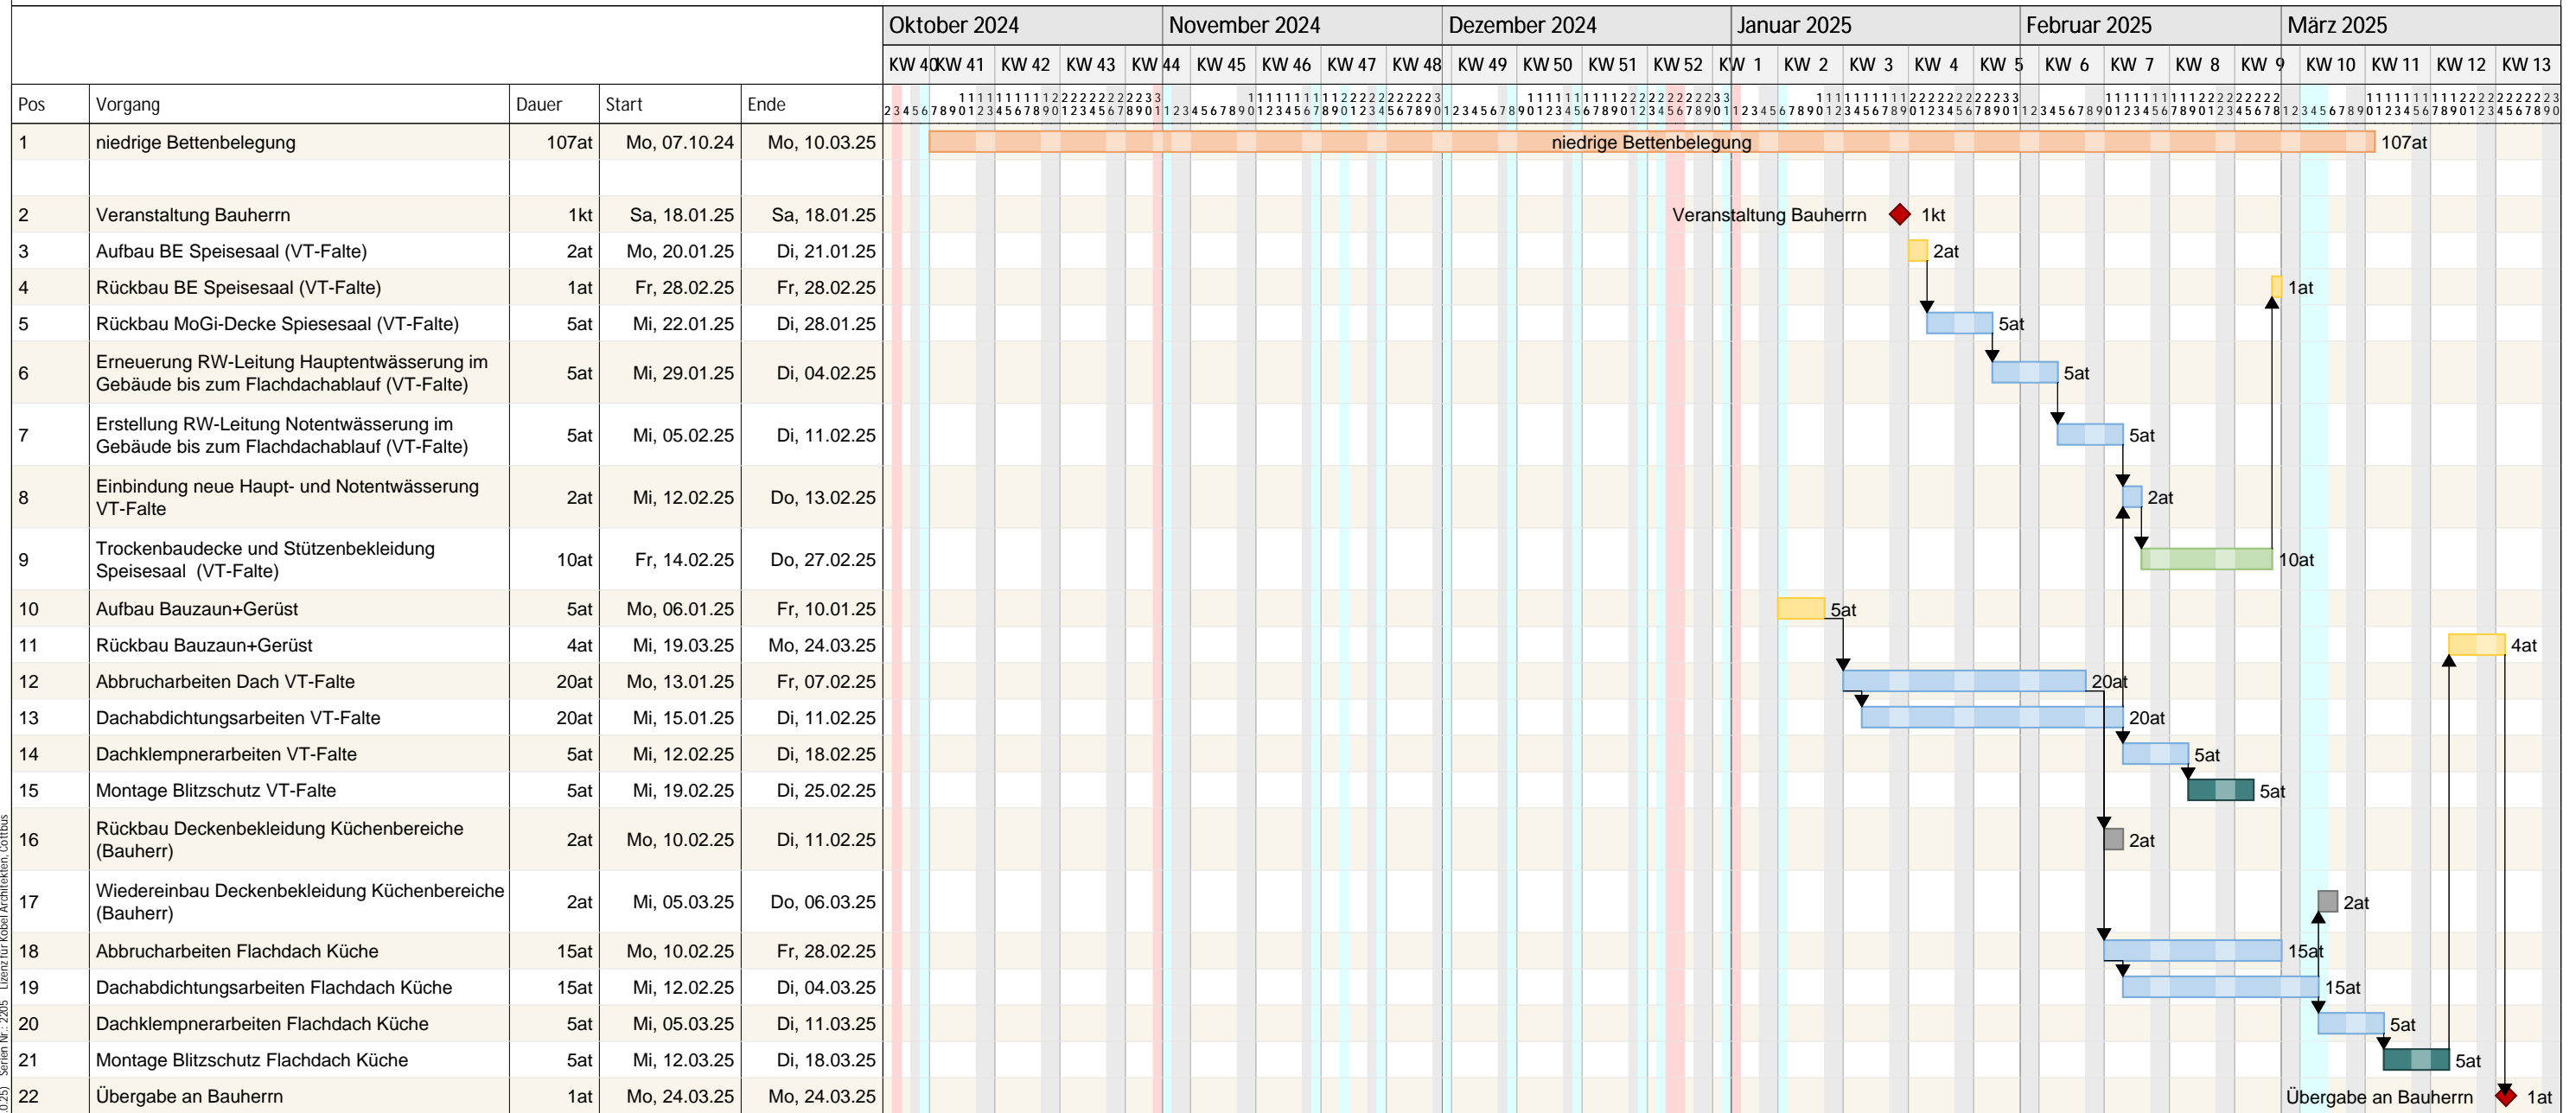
| Pos | Vorgang | Dauer | Start | Ende |
|---|---|---|---|---|
| 1 | niedrige Bettenbelegung | 107at | Mo, 07.10.24 | Mo, 10.03.25 |
| | | | | |
| 2 | Veranstaltung Bauherrn | 1kt | Sa, 18.01.25 | Sa, 18.01.25 |
| 3 | Aufbau BE Speisesaal (VT-Falte) | 2at | Mo, 20.01.25 | Di, 21.01.25 |
| 4 | Rückbau BE Speisesaal (VT-Falte) | 1at | Fr, 28.02.25 | Fr, 28.02.25 |
| 5 | Rückbau MoGi-Decke Spiesesaal (VT-Falte) | 5at | Mi, 22.01.25 | Di, 28.01.25 |
| 6 | Erneuerung RW-Leitung Hauptentwässerung im Gebäude bis zum Flachdachablauf (VT-Falte) | 5at | Mi, 29.01.25 | Di, 04.02.25 |
| 7 | Erstellung RW-Leitung Notentwässerung im Gebäude bis zum Flachdachablauf (VT-Falte) | 5at | Mi, 05.02.25 | Di, 11.02.25 |
| 8 | Einbindung neue Haupt- und Notentwässerung VT-Falte | 2at | Mi, 12.02.25 | Do, 13.02.25 |
| 9 | Trockenbaudecke und Stützenbekleidung Speisesaal (VT-Falte) | 10at | Fr, 14.02.25 | Do, 27.02.25 |
| 10 | Aufbau Bauzaun+Gerüst | 5at | Mo, 06.01.25 | Fr, 10.01.25 |
| 11 | Rückbau Bauzaun+Gerüst | 4at | Mi, 19.03.25 | Mo, 24.03.25 |
| 12 | Abbrucharbeiten Dach VT-Falte | 20at | Mo, 13.01.25 | Fr, 07.02.25 |
| 13 | Dachabdichtungsarbeiten VT-Falte | 20at | Mi, 15.01.25 | Di, 11.02.25 |
| 14 | Dachklempnerarbeiten VT-Falte | 5at | Mi, 12.02.25 | Di, 18.02.25 |
| 15 | Montage Blitzschutz VT-Falte | 5at | Mi, 19.02.25 | Di, 25.02.25 |
| 16 | Rückbau Deckenbekleidung Küchenbereiche (Bauherr) | 2at | Mo, 10.02.25 | Di, 11.02.25 |
| 17 | Wiedereinbau Deckenbekleidung Küchenbereiche (Bauherr) | 2at | Mi, 05.03.25 | Do, 06.03.25 |
| 18 | Abbrucharbeiten Flachdach Küche | 15at | Mo, 10.02.25 | Fr, 28.02.25 |
| 19 | Dachabdichtungsarbeiten Flachdach Küche | 15at | Mi, 12.02.25 | Di, 04.03.25 |
| 20 | Dachklempnerarbeiten Flachdach Küche | 5at | Mi, 05.03.25 | Di, 11.03.25 |
| 21 | Montage Blitzschutz Flachdach Küche | 5at | Mi, 12.03.25 | Di, 18.03.25 |
| 22 | Übergabe an Bauherrn | 1at | Mo, 24.03.25 | Mo, 24.03.25 |

Oktober 2024 November 2024 Dezember 2024 Januar 2025 Februar 2025 März 2025
KW 40 KW 41 KW 42 KW 43 KW 44 KW 45 KW 46 KW 47 KW 48 KW 49 KW 50 KW 51 KW 52 KW 1 KW 2 KW 3 KW 4 KW 5 KW 6 KW 7 KW 8 KW 9 KW 10 KW 11 KW 12 KW 13

niedrige Bettenbelegung 107at
Veranstaltung Bauherrn 1kt
2at
1at
5at
5at
5at
2at
10at
5at
4at
20at
20at
5at
5at
2at
2at
15at
15at
5at
5at
Übergabe an Bauherrn 1at

Serien Nr.: 2205 Lizenz für Kobel Architekten, Cottbus